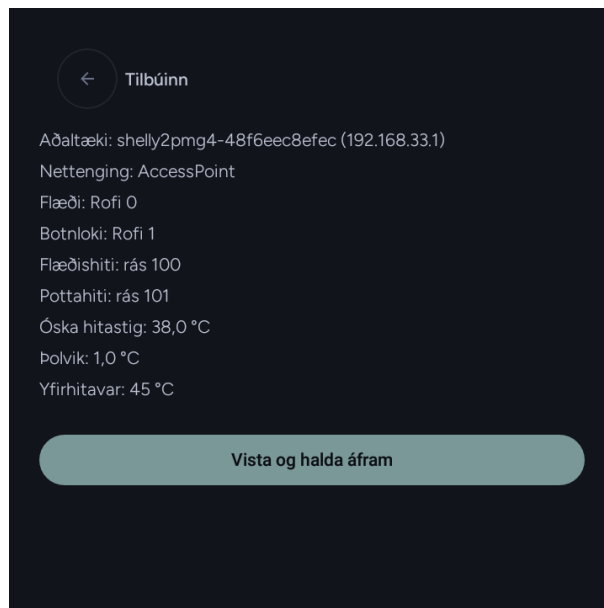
← Tilbúinn

Aðaltæki: shelly2pmg4-48f6eec8efec (192.168.33.1)
Nettenging: AccessPoint
Flæði: Rofi 0
Botnloki: Rofi 1
Flæðishiti: rás 100
Pottahiti: rás 101
Óska hitastig: 38,0 °C
Þolvik: 1,0 °C
Yfirhitavar: 45 °C

Vista og halda áfram